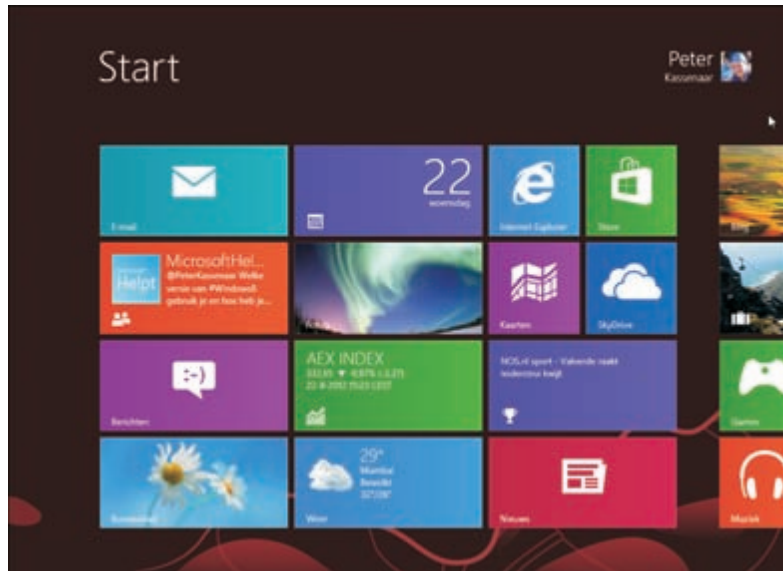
Start

Peter
Kassenaar

E-mail

22
woensdag

Internet Explorer

Store

MicrosoftHel...
@PeterKassenaar Welke versie van #Windows8 gebruik je en hoe heb je...

Helpt

Kaarten

SkyDrive

Berichten

AEX INDEX
333,95 ▼ -0,87% (-3,27)
22-8-2012 15:23 CEST

NOS.nl sport - Valkende raakt leiderstrui kwijt

Games

29°
Mumbai
Bewolkt
32°/28°

Weer

Nieuws

Muziek

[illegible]